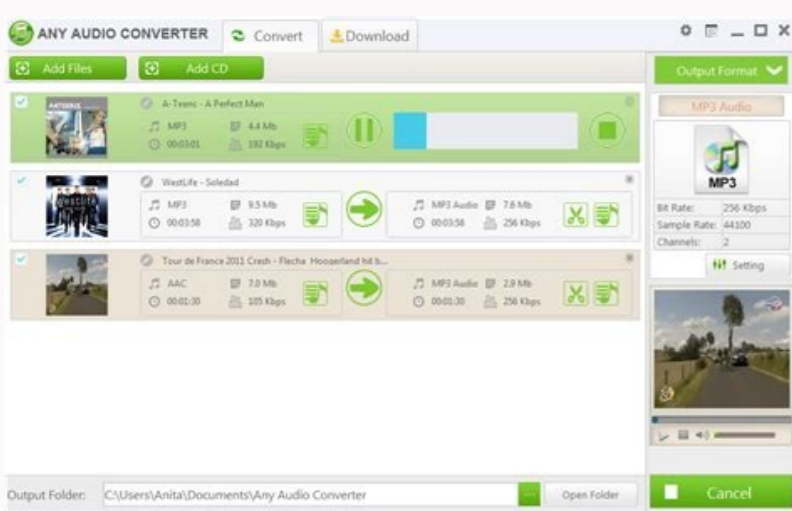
ANY AUDIO CONVERTER

Convert

Download

Add Files

Add CD

Output Format

A-Teens - A Perfect Man

MP3

4.4 Mb

00:03:01

192 Kbps

MP3 Audio

WestLife - Soledad

MP3

9.5 Mb

00:03:58

320 Kbps

MP3 Audio

7.6 Mb

00:03:58

256 Kbps

MP3

Bit Rate: 256 Kbps

Sample Rate: 44100

Channels: 2

Setting

Tour de France 2011 Crash - Flecha Hoogerland hit b...

AAC

7.0 Mb

00:01:30

105 Kbps

MP3 Audio

2.9 Mb

00:01:30

256 Kbps

Output Folder:

C:\Users\Anita\Documents\Any Audio Converter

Open Folder

Cancel